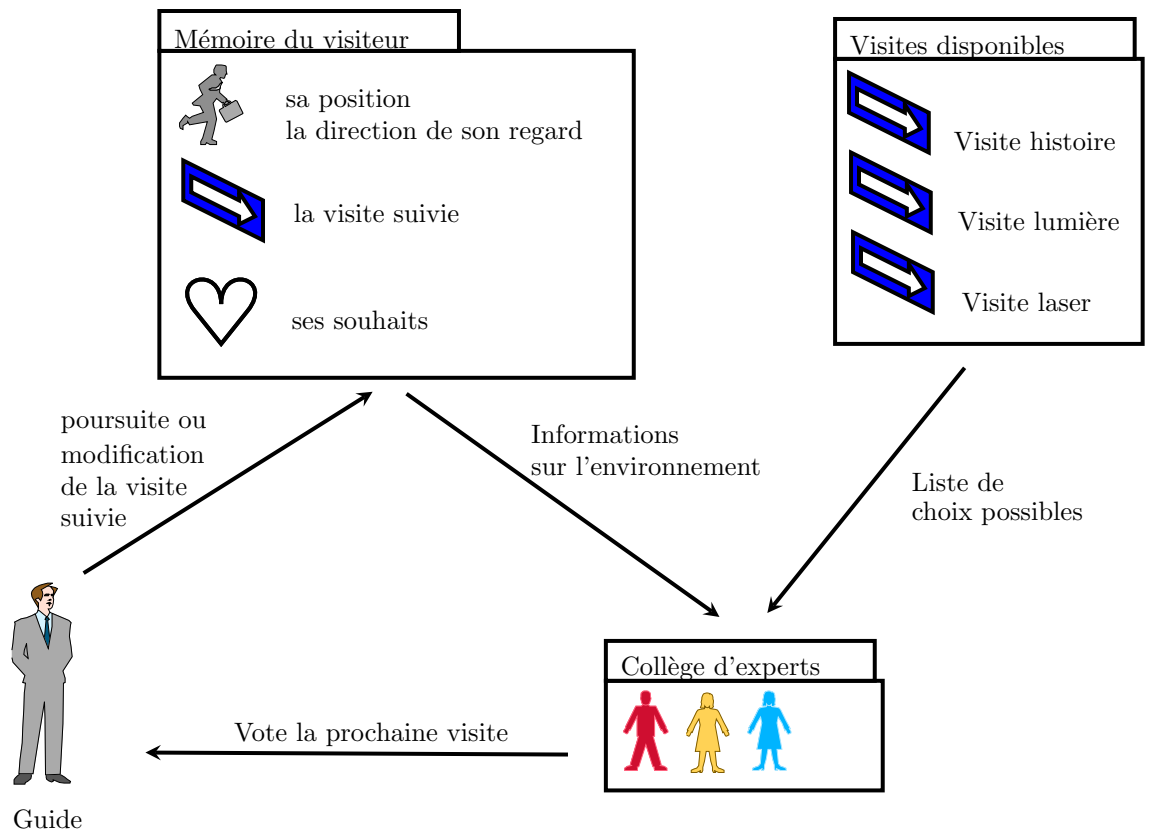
Mémoire du visiteur

sa position
la direction de son regard

la visite suivie

ses souhaits

Visites disponibles

Visite histoire

Visite lumière

Visite laser

poursuite ou modification de la visite suivie

Informations sur l'environnement

Liste de choix possibles

Collège d'experts

Vote la prochaine visite

Guide